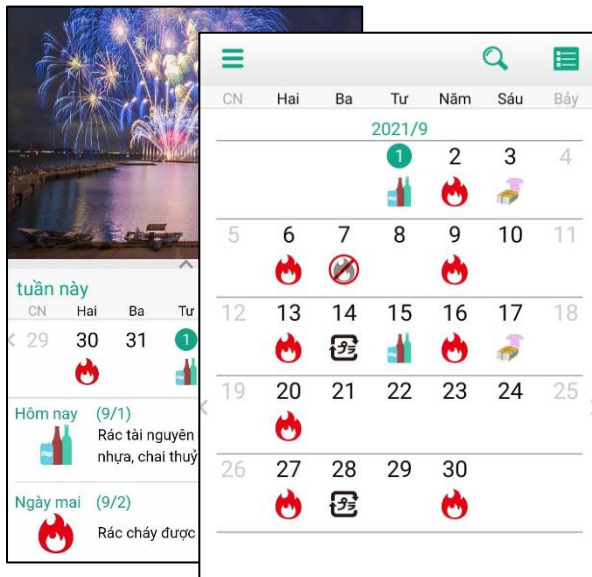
tuần này

| CN | Hai | Ba | Tư |
|---|---|---|---|
| 29 | 30 | 31 | 1 |

Hôm nay (9/1)
Rác tài nguyên
nhựa, chai thuỷ

Ngày mai (9/2)
Rác cháy được

2021/9

| CN | Hai | Ba | Tư | Năm | Sáu | Bảy |
|---|---|---|---|---|---|---|
| | | | 1 | 2 | 3 | 4 |
| 5 | 6 | 7 | 8 | 9 | 10 | 11 |
| 12 | 13 | 14 | 15 | 16 | 17 | 18 |
| 19 | 20 | 21 | 22 | 23 | 24 | 25 |
| 26 | 27 | 28 | 29 | 30 | | |